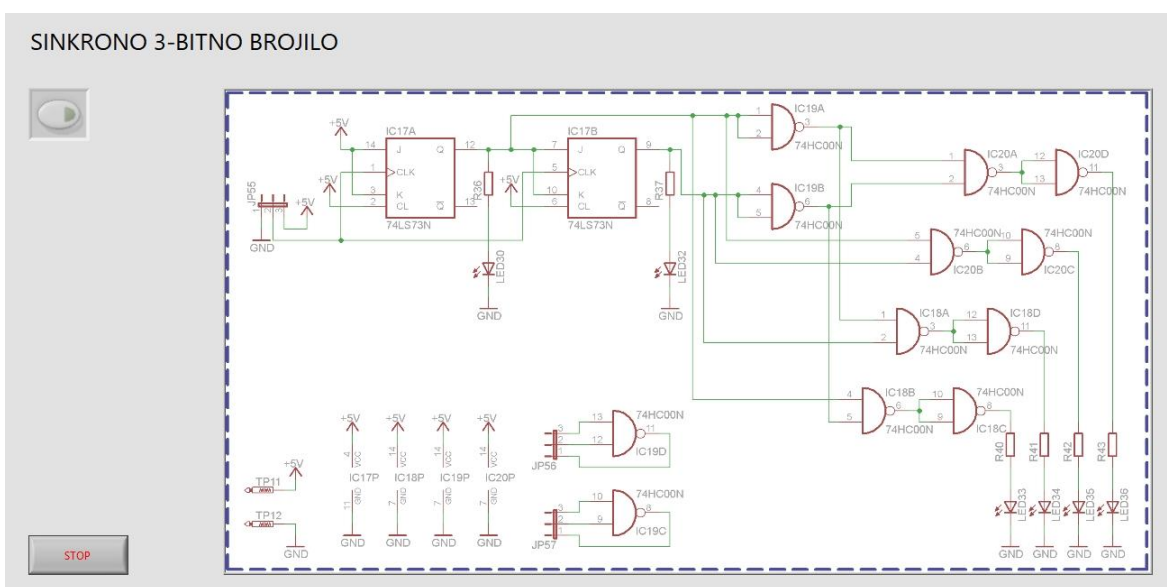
SINKRONO 3-BITNO BROJILO

STOP

+5V
IC17A
14
J
Q
12
1
CLK
+5V
3
K
2
CL
$\overline{Q}$
13
74LS73N
JP55
+5V
GND
R36
LED30
GND
IC17B
7
J
Q
9
5
CLK
+5V
10
K
6
CL
$\overline{Q}$
8
74LS73N
R37
LED32
GND
IC19A
1
2
3
74HC00N
IC19B
4
5
6
74HC00N
IC20A
1
2
3
74HC00N
IC20D
12
13
11
74HC00N
74HC00N
5
4
6
IC20B
10
9
8
74HC00N
IC20C
IC18A
1
2
3
74HC00N
IC18D
12
13
11
74HC00N
IC18B
4
5
6
74HC00N
10
9
8
74HC00N
IC18C
+5V
4
VCC
IC17P
11
GND
GND
+5V
14
VCC
IC18P
7
GND
GND
+5V
14
VCC
IC19P
7
GND
GND
+5V
14
VCC
IC20P
7
GND
GND
TP11
+5V
TP12
GND
JP56
3
2
1
13
12
11
74HC00N
IC19D
JP57
3
2
1
10
9
8
74HC00N
IC19C
R40
R41
R42
R43
LED33
LED34
LED35
LED36
GND
GND
GND
GND